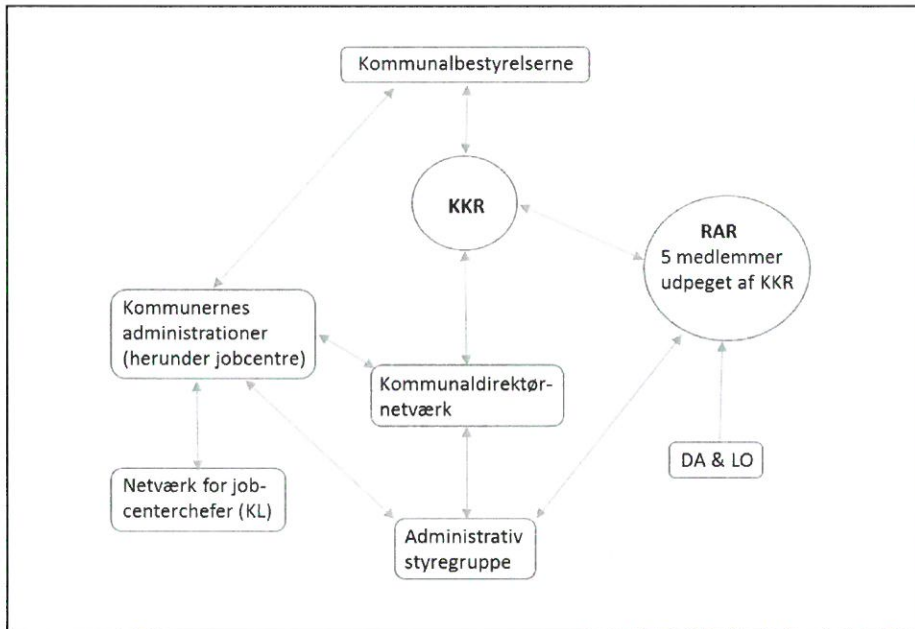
Kommunalbestyrelserne

KKR

**RAR**
5 medlemmer udpeget af KKR

Kommunernes administrationer (herunder jobcentre)

Kommunaldirektørnetværk

DA & LO

Netværk for jobcenterchefer (KL)

Administrativ styregruppe